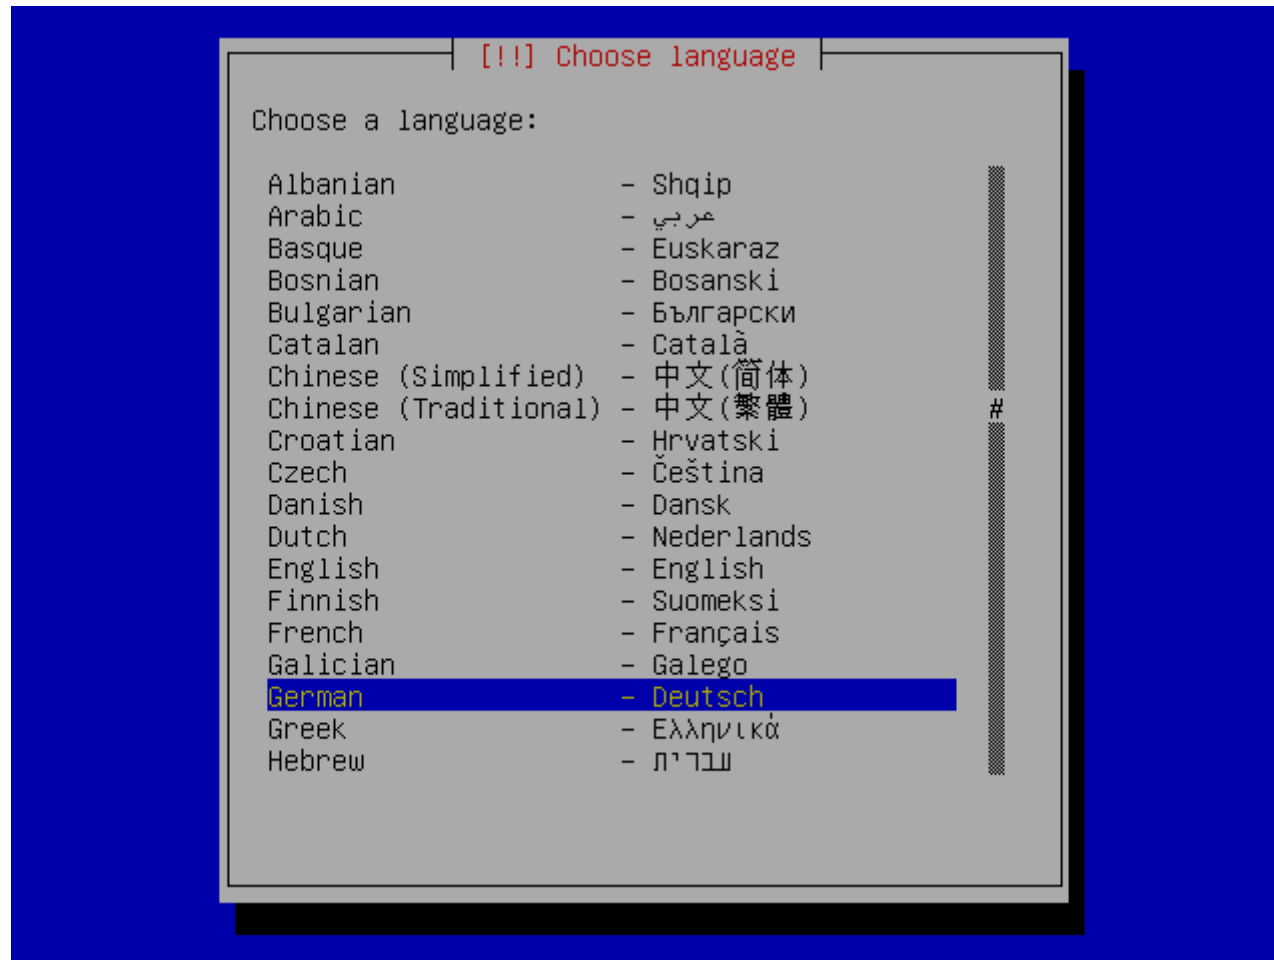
[!!] Choose language

Choose a language:

Albanian - Shqip
Arabic - عربي
Basque - Euskaraz
Bosnian - Bosanski
Bulgarian - Български
Catalan - Català
Chinese (Simplified) - 中文(简体)
Chinese (Traditional) - 中文(繁體)
Croatian - Hrvatski
Czech - Čeština
Danish - Dansk
Dutch - Nederlands
English - English
Finnish - Suomeksi
French - Français
Galician - Galego
German - Deutsch
Greek - Ελληνικά
Hebrew - עברית

#